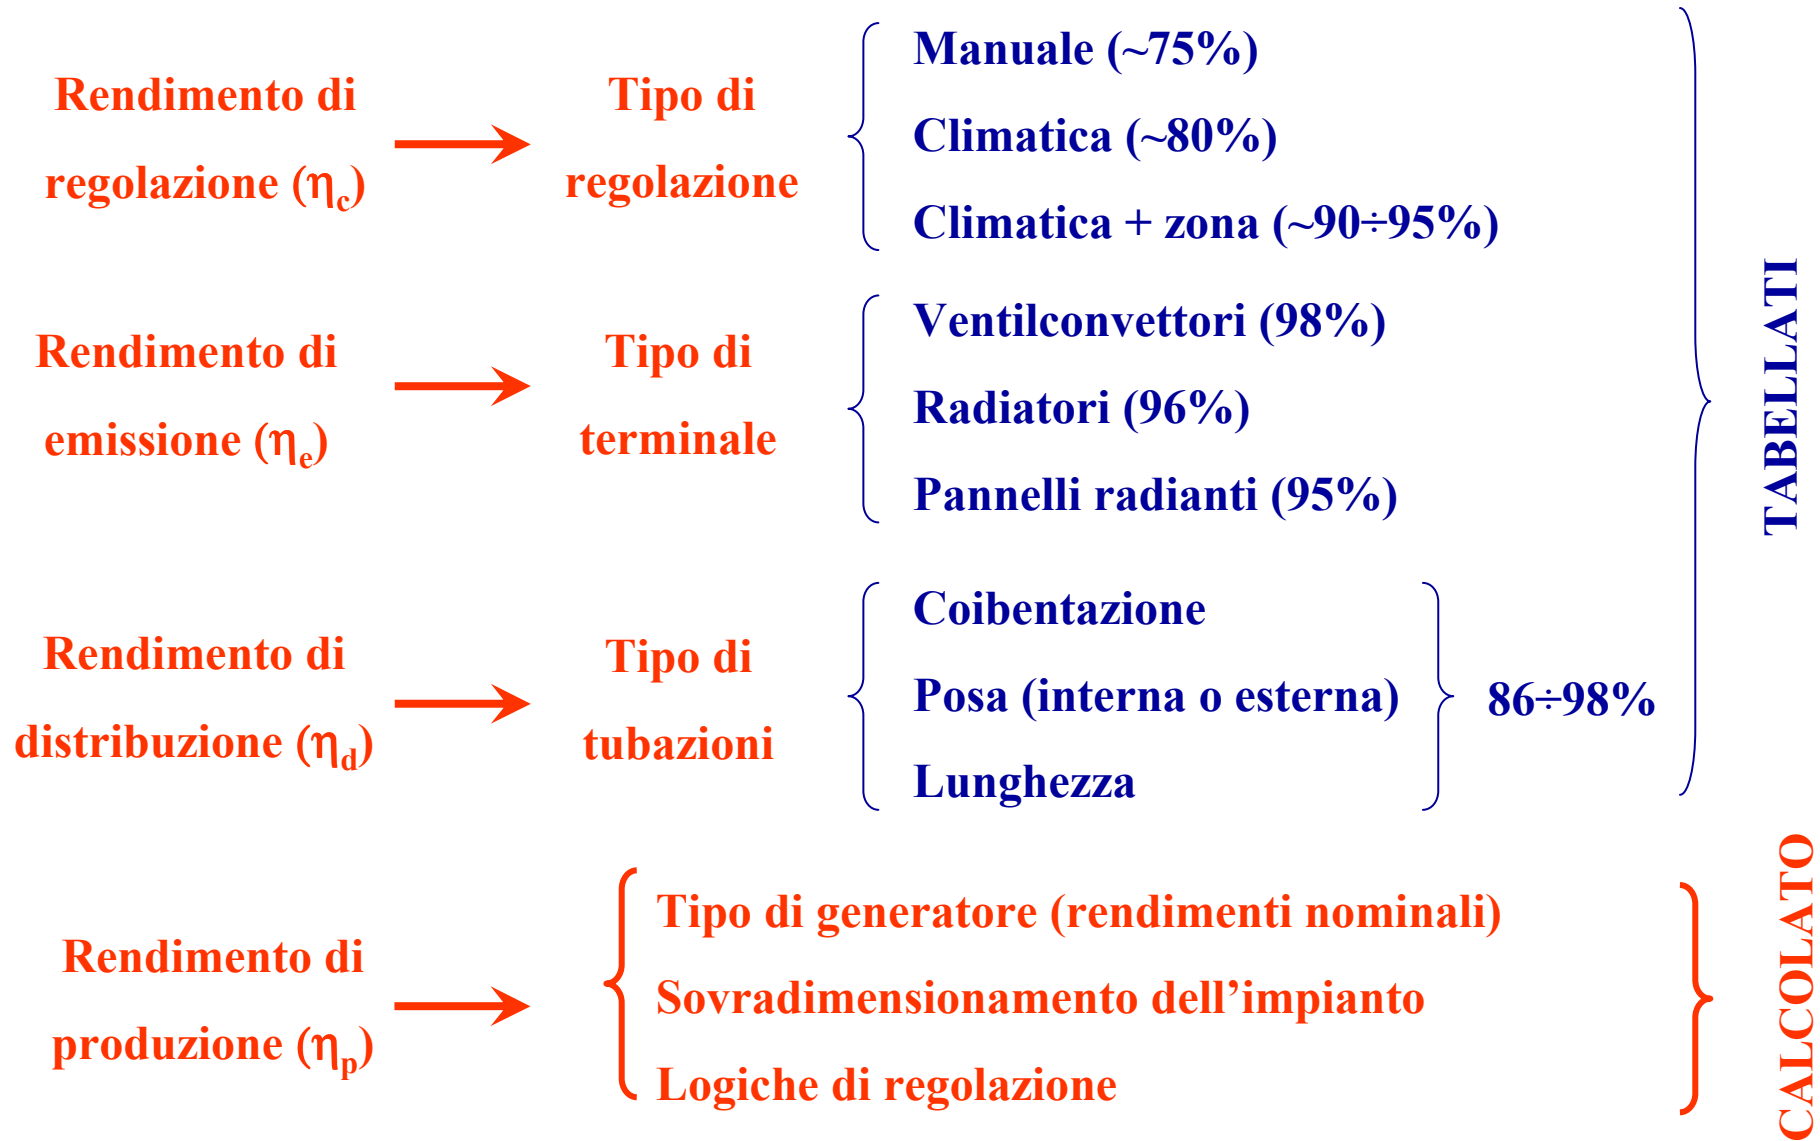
Rendimento di regolazione ($\eta_c$)

Tipo di regolazione

Manuale (~75%)
Climatica (~80%)
Climatica + zona (~90÷95%)

Rendimento di emissione ($\eta_e$)

Tipo di terminale

Ventilconvettori (98%)
Radiatori (96%)
Pannelli radianti (95%)

Rendimento di distribuzione ($\eta_d$)

Tipo di tubazioni

Coibentazione
Posa (interna o esterna)
Lunghezza

86÷98%

TABELLATI

Rendimento di produzione ($\eta_p$)

Tipo di generatore (rendimenti nominali)
Sovradimensionamento dell’impianto
Logiche di regolazione

CALCOLATO